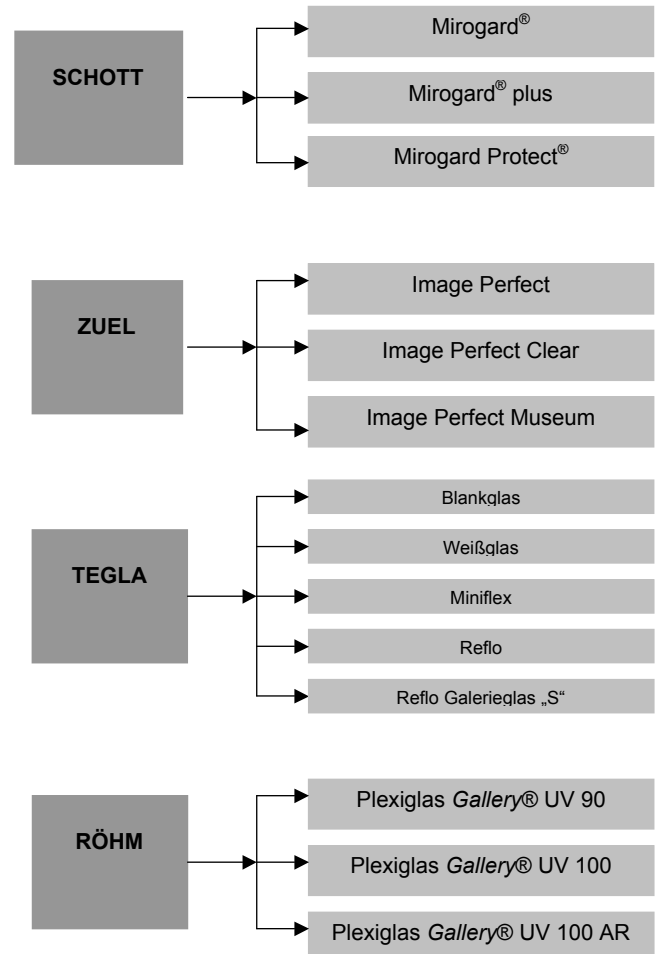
SCHOTT

Mirogard®

Mirogard® plus

Mirogard Protect®

ZUEL

Image Perfect

Image Perfect Clear

Image Perfect Museum

TEGLA

Blankglas

Weißglas

Miniflex

Reflo

Reflo Galerieglas „S“

RÖHM

Plexiglas *Gallery*® UV 90

Plexiglas *Gallery*® UV 100

Plexiglas *Gallery*® UV 100 AR